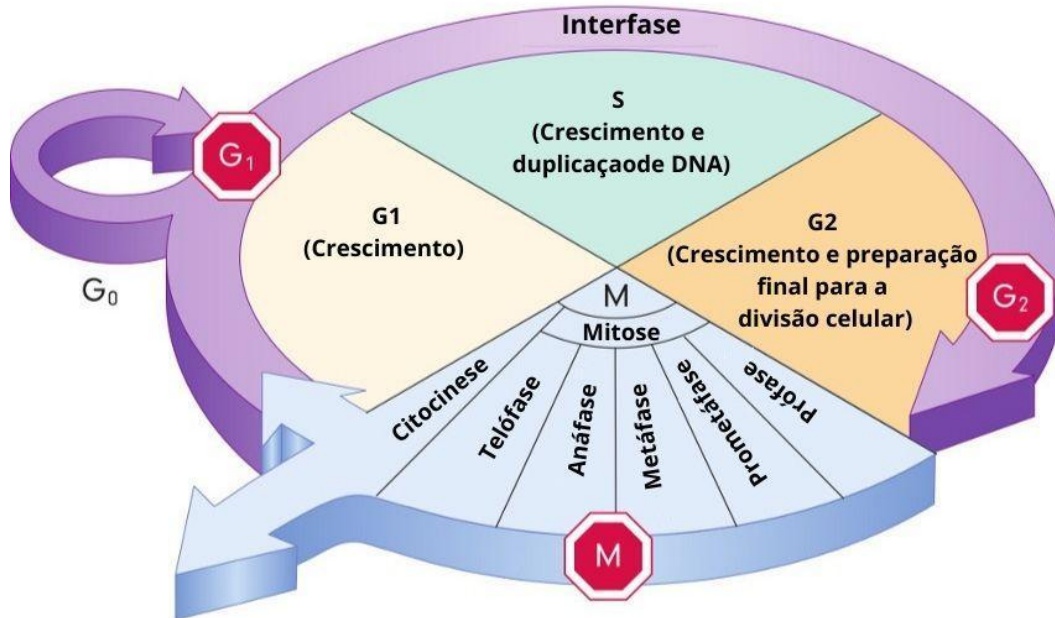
Interfase

$G_1$

S
(Crescimento e duplicaçaode DNA)

G1
(Crescimento)

G2
(Crescimento e preparação final para a divisão celular)

$G_0$

$G_2$

M

Mitose

Citocinese

Telófase

Anáfase

Metáfase

Prometáfase

Prófase

M